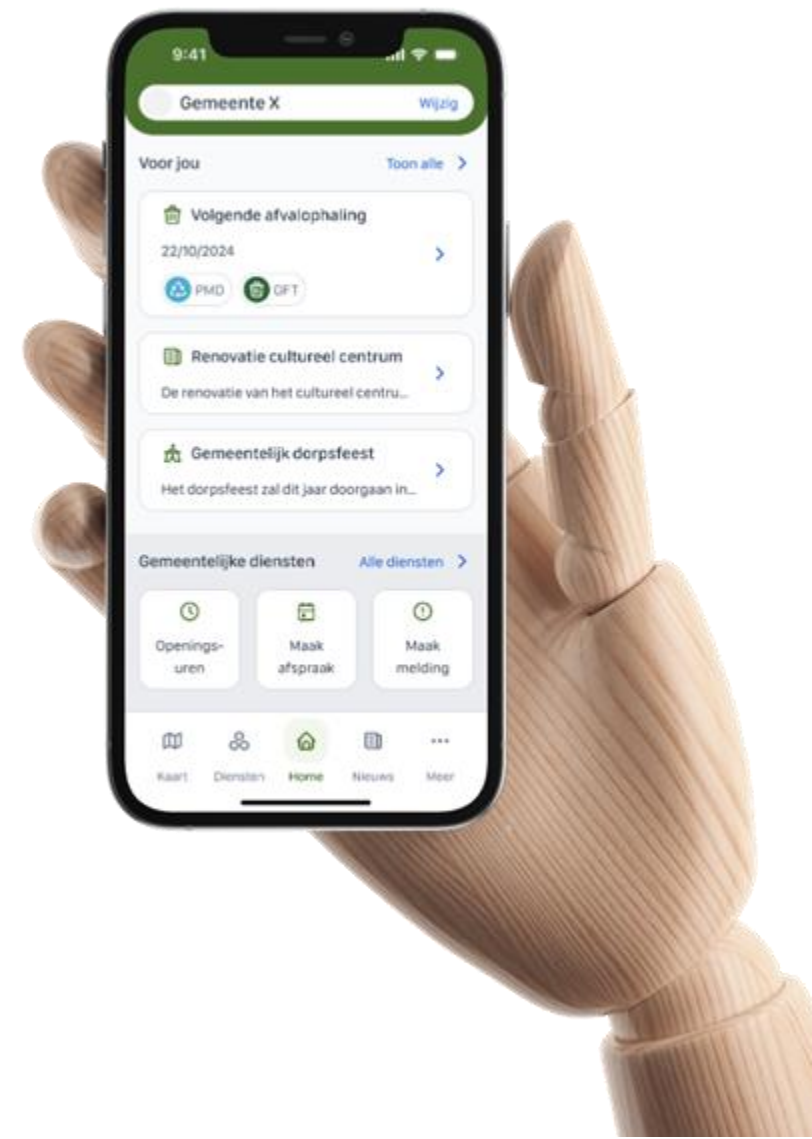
9:41

Gemeente X Wijzig

Voor jou Toon alle >

Volgende afvalophaling
22/10/2024
PMD GFT

Renovatie cultureel centrum
De renovatie van het cultureel centru...

Gemeentelijk dorpsfeest
Het dorpsfeest zal dit jaar doorgaan in...

Gemeentelijke diensten Alle diensten >

Openings-uren
Maak afspraak
Maak melding

Kaart Diensten Home Nieuws Meer